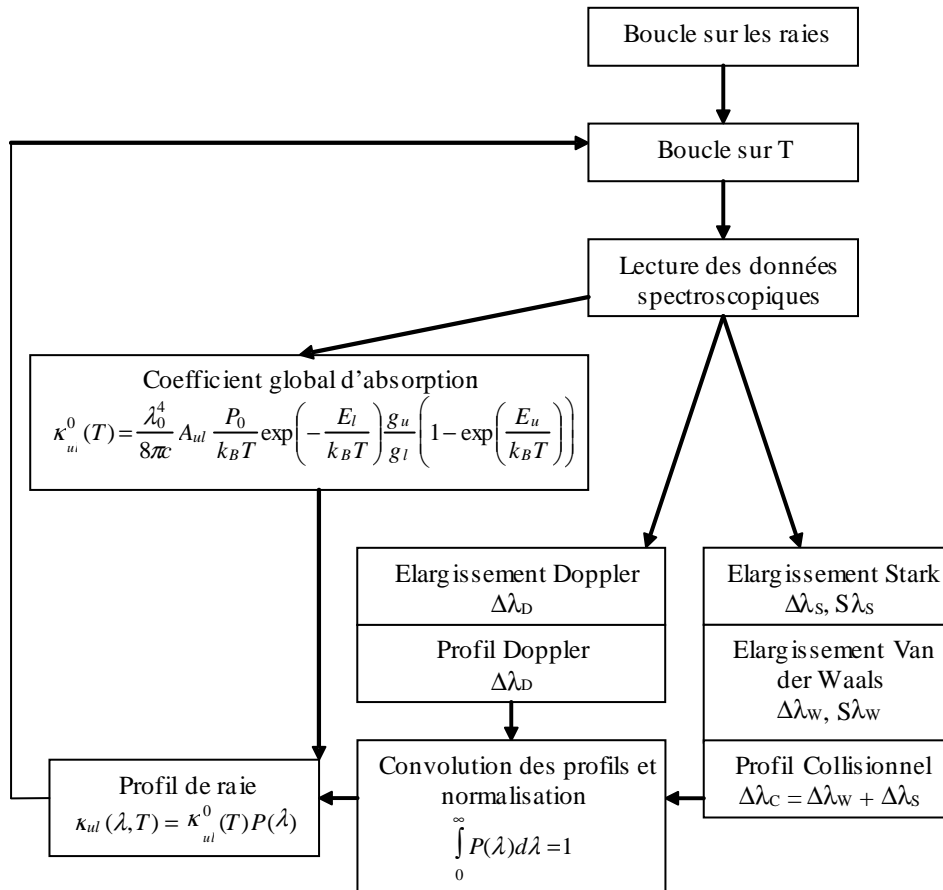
Boucle sur les raies

Boucle sur T

Lecture des données spectroscopiques

Coefficient global d'absorption
$\kappa_{ul}^0(T) = \frac{\lambda_0^4}{8\pi c} A_{ul} \frac{P_0}{k_B T} \exp\left(-\frac{E_l}{k_B T}\right) \frac{g_u}{g_l} \left(1 - \exp\left(\frac{E_u}{k_B T}\right)\right)$

Elargissement Doppler
$\Delta\lambda_D$

Profil Doppler
$\Delta\lambda_D$

Elargissement Stark
$\Delta\lambda_S$, $S\lambda_S$

Elargissement Van der Waals
$\Delta\lambda_W$, $S\lambda_W$

Profil Collisionnel
$\Delta\lambda_C = \Delta\lambda_W + \Delta\lambda_S$

Convolution des profils et normalisation
$\int_0^\infty P(\lambda) d\lambda = 1$

Profil de raie
$\kappa_{ul}(\lambda, T) = \kappa_{ul}^0(T) P(\lambda)$